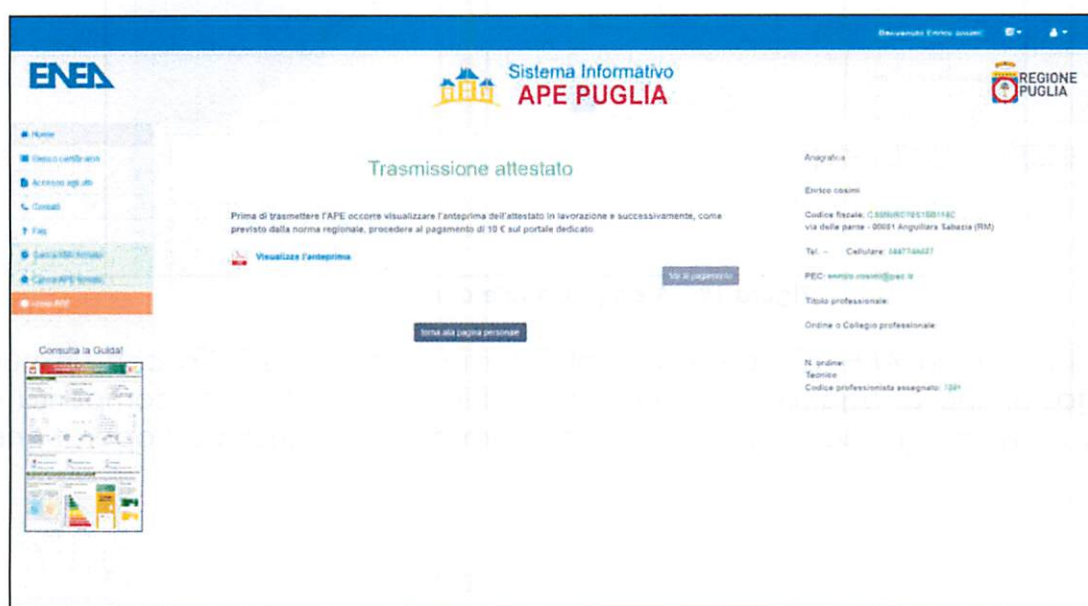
Benvenuto Enrico cosimi

ENEA

Sistema Informativo
APE PUGLIA

REGIONE PUGLIA

Home
Elenco certificatori
Accesso agli atti
Contatti
Faq
Carica XML firmato
Carica APE firmato
Invia APE

Consulta la Guida!

Trasmissione attestato

Prima di trasmettere l'APE occorre visualizzare l'anteprima dell'attestato in lavorazione e successivamente, come previsto dalla norma regionale, procedere al pagamento di 10 € sul portale dedicato

Visualizza l'anteprima

Vai al pagamento

torna alla pagina personale

Anagrafica

Enrico cosimi

Codice fiscale: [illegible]
via delle parte - 00061 Anguillara Sabazia (RM)

Tel. - Cellulare: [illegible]

PEC: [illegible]

Titolo professionale:

Ordine o Collegio professionale

N. ordine:
Tecnico
Codice professionista assegnato: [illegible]